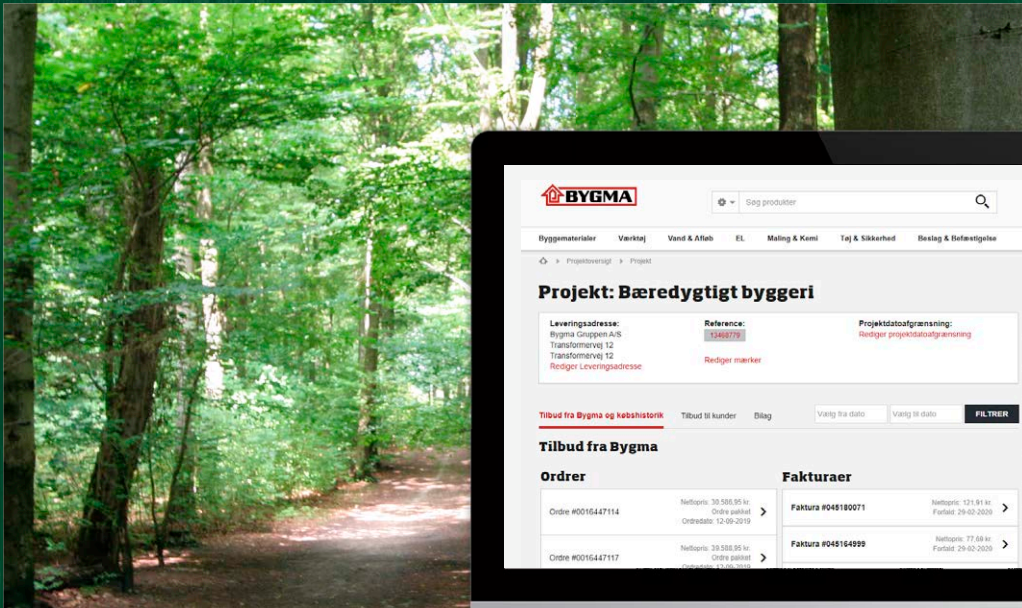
BYGMA

Søg produkter

Byggematerialer Værktøj Vand & Afløb EL Maling & Kemi Tøj & Sikkerhed Beslag & Befæstigelse

Projektoversigt > Projekt

Projekt: Bæredygtigt byggeri

Leveringsadresse:
Bygma Gruppen A/S
Transformervej 12
Transformervej 12
Rediger Leveringsadresse

Reference:
13460779
Rediger mærker

Projektdatoafgrænsning:
Rediger projektdatoafgrænsning

Tilbud fra Bygma og købshistorik Tilbud til kunder Bilag Vælg fra dato Vælg til dato FILTRER

Tilbud fra Bygma

Ordrer

Ordre #0016447114 Nettopris: 38.588,95 kr. Ordre pakket Ordredato: 12-09-2019

Ordre #0016447117 Nettopris: 39.588,95 kr. Ordre pakket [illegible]

Fakturaer

Faktura #046180071 Nettopris: 121,91 kr. Forfald: 29-02-2020

Faktura #046164999 Nettopris: 77,69 kr. Forfald: 29-02-2020